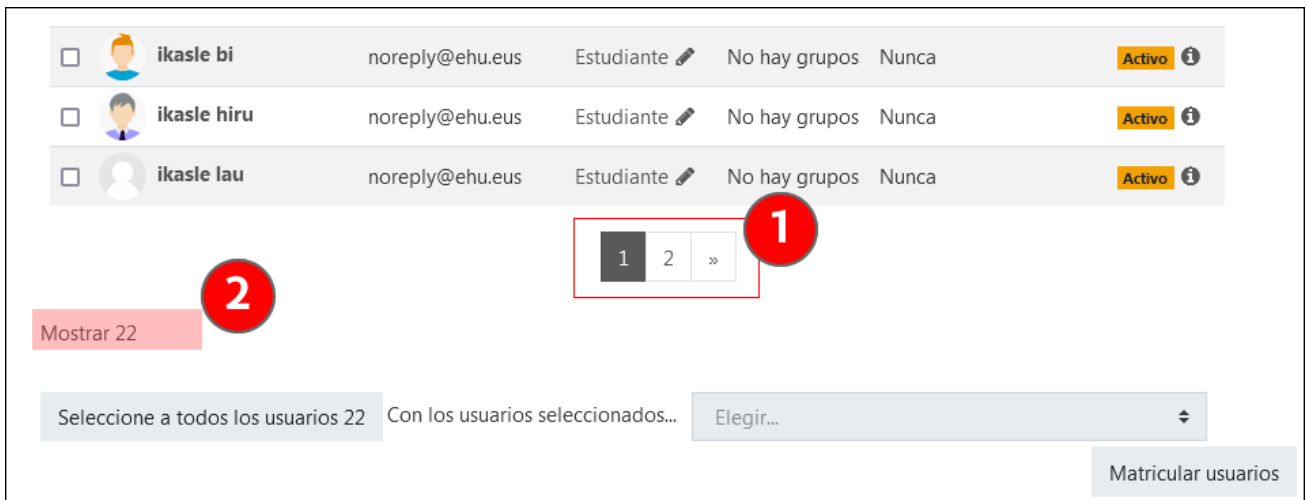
| | | | | | | |
|---|---|---|---|---|---|---|
| ☐ | ikasle bi | noreply@ehu.eus | Estudiante | No hay grupos | Nunca | Activo |
| ☐ | ikasle hiru | noreply@ehu.eus | Estudiante | No hay grupos | Nunca | Activo |
| ☐ | ikasle lau | noreply@ehu.eus | Estudiante | No hay grupos | Nunca | Activo |

1 2 »

1

2

Mostrar 22

Seleccione a todos los usuarios 22

Con los usuarios seleccionados...

Elegir...

Matricular usuarios